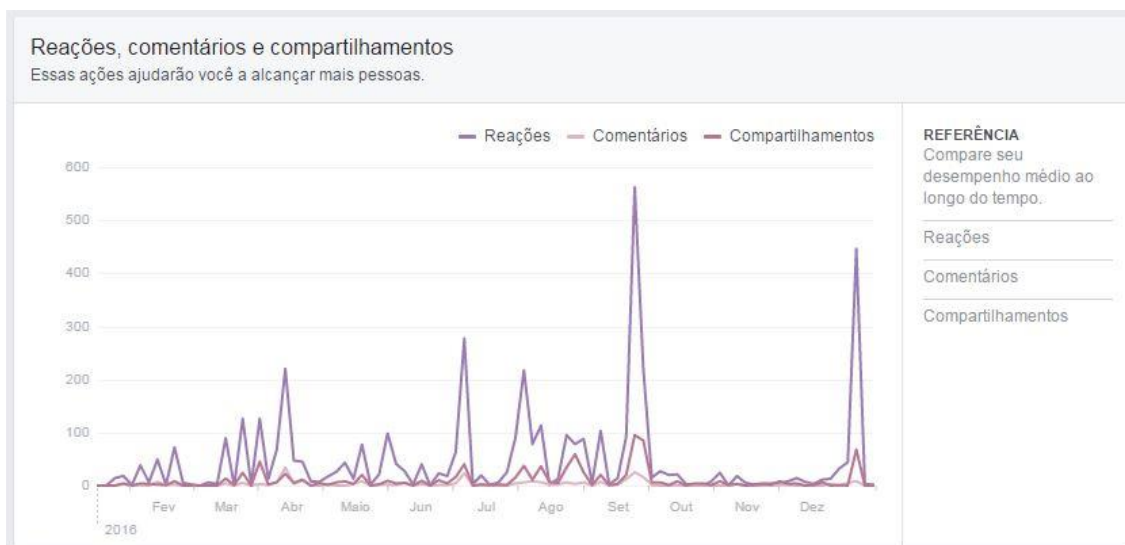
Reações, comentários e compartilhamentos
Essas ações ajudarão você a alcançar mais pessoas.

Reações Comentários Compartilhamentos

600
500
400
300
200
100
0

Fev Mar Abr Maio Jun Jul Ago Set Out Nov Dez
2016

REFERÊNCIA
Compare seu desempenho médio ao longo do tempo.

Reações

Comentários

Compartilhamentos